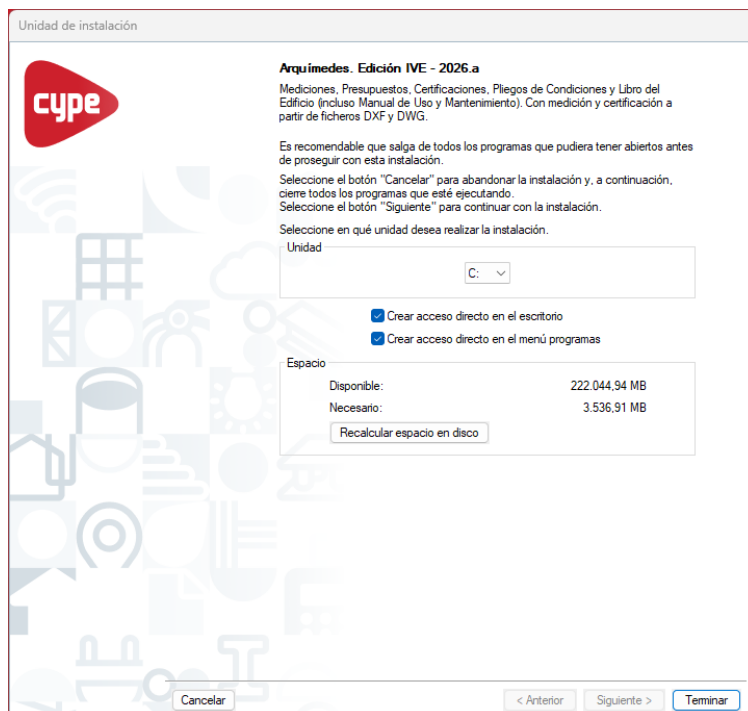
Unidad de instalación

cype

Arquímedes. Edición IVE - 2026.a

Mediciones, Presupuestos, Certificaciones, Pliegos de Condiciones y Libro del Edificio (incluso Manual de Uso y Mantenimiento). Con medición y certificación a partir de ficheros DXF y DWG.

Es recomendable que salga de todos los programas que pudiera tener abiertos antes de proseguir con esta instalación.

Seleccione el botón "Cancelar" para abandonar la instalación y, a continuación, cierre todos los programas que esté ejecutando.
Seleccione el botón "Siguiente" para continuar con la instalación.

Seleccione en qué unidad desea realizar la instalación.

Unidad

C:

Crear acceso directo en el escritorio

Crear acceso directo en el menú programas

Espacio

| Disponible: | 222.044,94 MB |
|---|---|
| Necesario: | 3.536,91 MB |

Recalcular espacio en disco

Cancelar

< Anterior

Siguiente >

Terminar